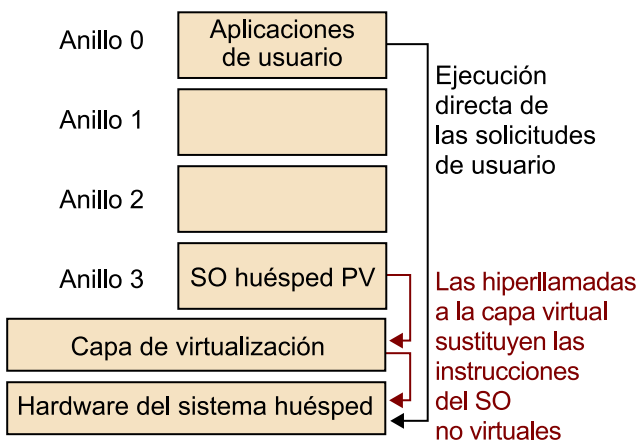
Anillo 0
Aplicaciones de usuario

Anillo 1

Anillo 2

Anillo 3
SO huésped PV

Capa de virtualización

Hardware del sistema huésped

Ejecución directa de las solicitudes de usuario

Las hiperllamadas a la capa virtual sustituyen las instrucciones del SO no virtuales